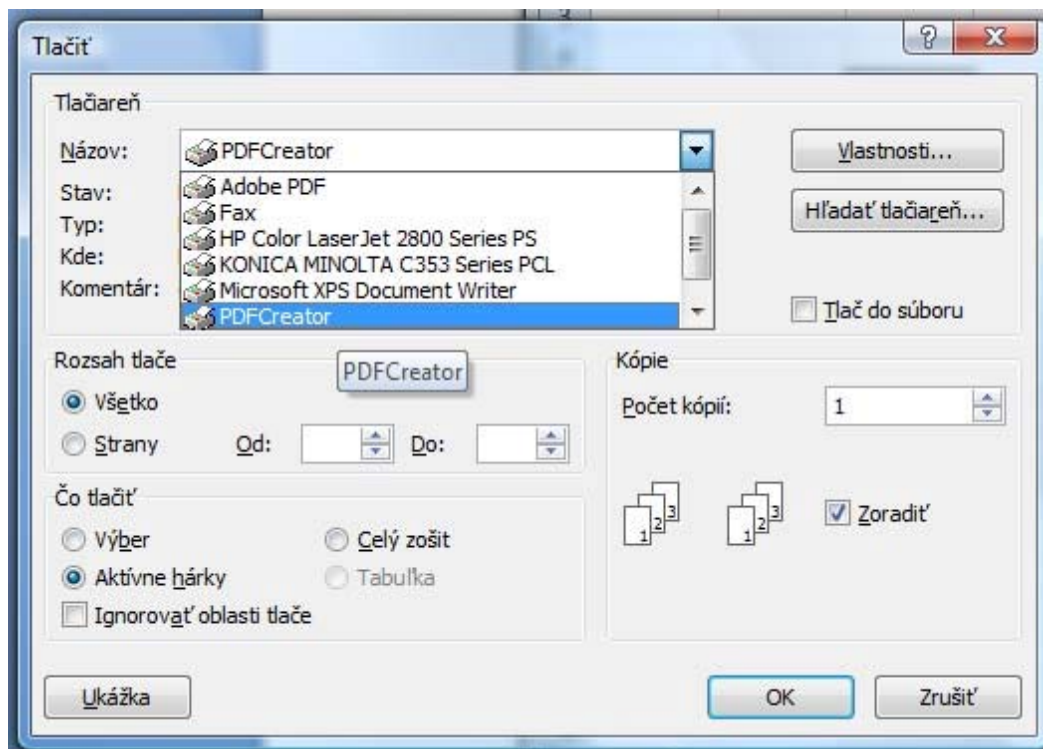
Tlačiť

?

X

Tlačiareň

Názov:

PDFCreator

Vlastnosti...

Stav:

Typ:

Kde:

Komentár:

Adobe PDF

Fax

HP Color LaserJet 2800 Series PS

KONICA MINOLTA C353 Series PCL

Microsoft XPS Document Writer

PDFCreator

Hľadať tlačiareň...

Tlač do súboru

Rozsah tlače

PDFCreator

Všetko

Strany

Od:

Do:

Kópie

Počet kópií:

1

1 2 3

1 2 3

Zoradiť

Čo tlačiť

Výber

Celý zošit

Aktívne hárky

Tabuľka

Ignorovať oblasti tlače

Ukážka

OK

Zrušiť